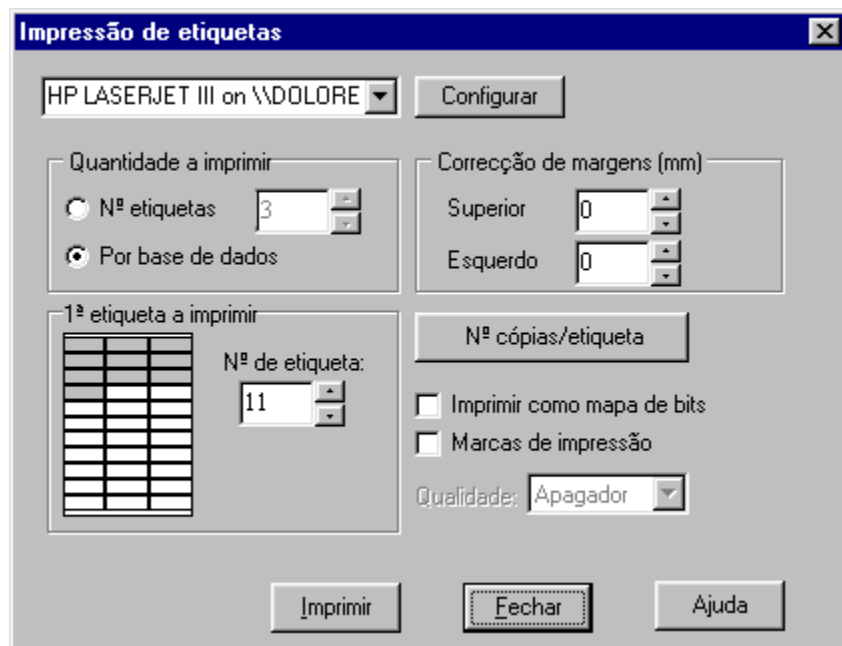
Impressão de etiquetas

HP LASERJET III on \\DOLORE

Configurar

Quantidade a imprimir

Nº etiquetas 3

Por base de dados

Correcção de margens (mm)

Superior 0

Esquerdo 0

1ª etiqueta a imprimir

Nº de etiqueta:

11

Nº cópias/etiqueta

Imprimir como mapa de bits

Marcas de impressão

Qualidade: Apagador

Imprimir

Fechar

Ajuda